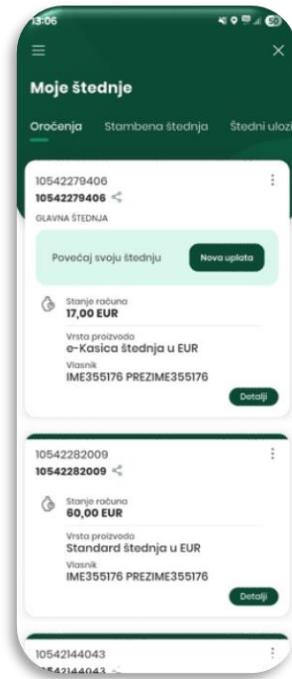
13:06

Moje štednje

Oročenja Stambena štednja Štedni ulozi

10542279406
10542279406
GLAVNA ŠTEDNJA

Povećaj svoju štednju
Nova uplata

Stanje računa
17,00 EUR
Vrsta proizvoda
e-Kasica štednja u EUR
Vlasnik
IME355176 PREZIME355176
Detalji

10542282009
10542282009

Stanje računa
60,00 EUR
Vrsta proizvoda
Standard štednja u EUR
Vlasnik
IME355176 PREZIME355176
Detalji

10542144043
10542144043